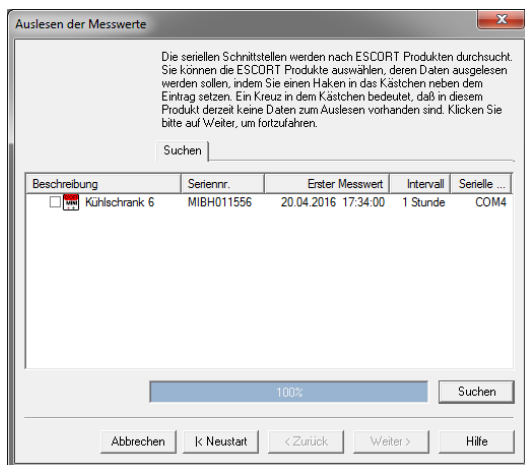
Auslesen der Messwerte

Die seriellen Schnittstellen werden nach ESCORT Produkten durchsucht. Sie können die ESCORT Produkte auswählen, deren Daten ausgelesen werden sollen, indem Sie einen Haken in das Kästchen neben dem Eintrag setzen. Ein Kreuz in dem Kästchen bedeutet, daß in diesem Produkt derzeit keine Daten zum Auslesen vorhanden sind. Klicken Sie bitte auf Weiter, um fortzufahren.

Suchen

| Beschreibung | Seriennr. | Erster Messwert | Intervall | Serielle ... |
|---|---|---|---|---|
| Kühlschrank 6 | MIBH011556 | 20.04.2016 17:34:00 | 1 Stunde | COM4 |

100%

Suchen

Abbrechen | |< Neustart | < Zurück | Weiter > | Hilfe